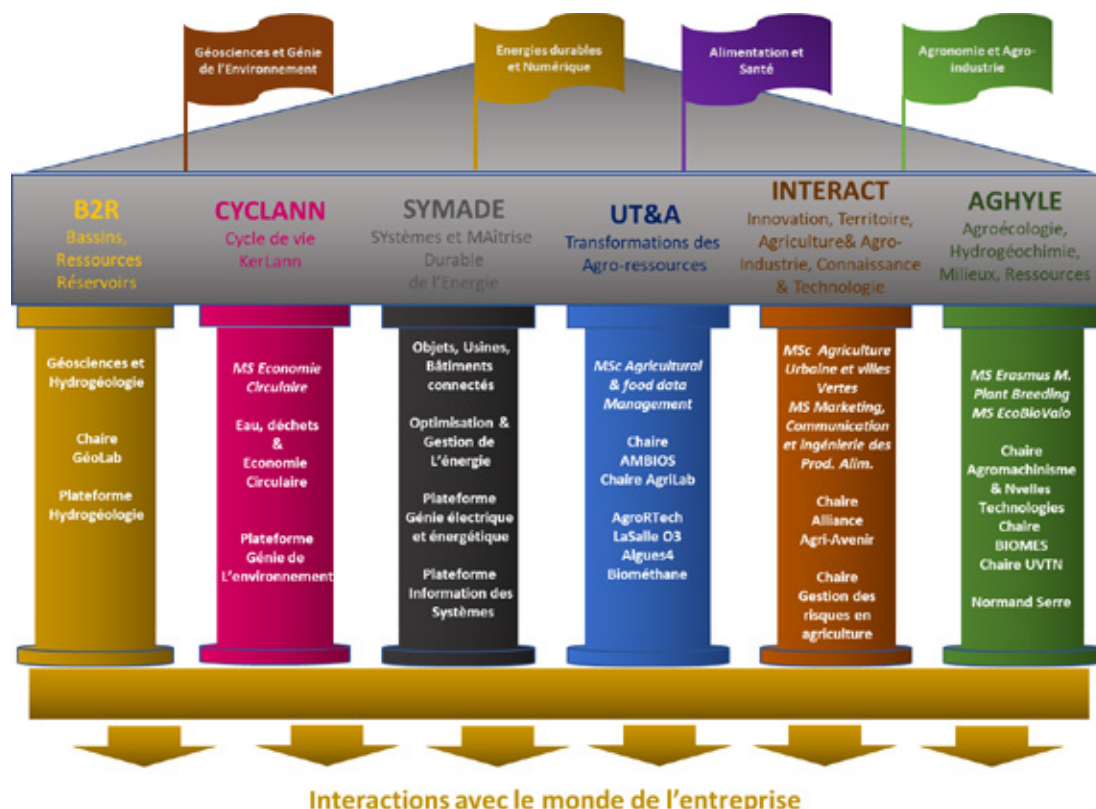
Géosciences et Génie de l'Environnement

Energies durables et Numérique

Alimentation et Santé

Agronomie et Agro-industrie

B2R
Bassins, Ressources Réservoirs

CYCLANN
Cycle de vie KerLann

SYMADE
SYstèmes et MAîtrise Durable de l'Energie

UT&A
Transformations des Agro-ressources

INTERACT
Innovation, Territoire, Agriculture& Agro-Industrie, Connaissance & Technologie

AGHYLE
Agroécologie, Hydrogéochimie, Milieux, Ressources

Géosciences et Hydrogéologie

Chaire GéoLab

Plateforme Hydrogéologie

MS Economie Circulaire

Eau, déchets & Economie Circulaire

Plateforme Génie de L'environnement

Objets, Usines, Bâtiments connectés

Optimisation & Gestion de L'énergie

Plateforme Génie électrique et énergétique

Plateforme Information des Systèmes

MSc Agricultural & food data Management

Chaire AMBIOS
Chaire AgriLab

AgroRTech
LaSalle O3
Algues4
Biométhane

MSc Agriculture Urbaine et villes Vertes
MS Marketing, Communication et ingénierie des Prod. Alim.

Chaire Alliance Agri-Avenir

Chaire Gestion des risques en agriculture

MS Erasmus M. Plant Breeding
MS EcoBioValo

Chaire Agromachinisme & Nvelles Technologies
Chaire BIOMES
Chaire UVTN

Normand Serre

Interactions avec le monde de l'entreprise